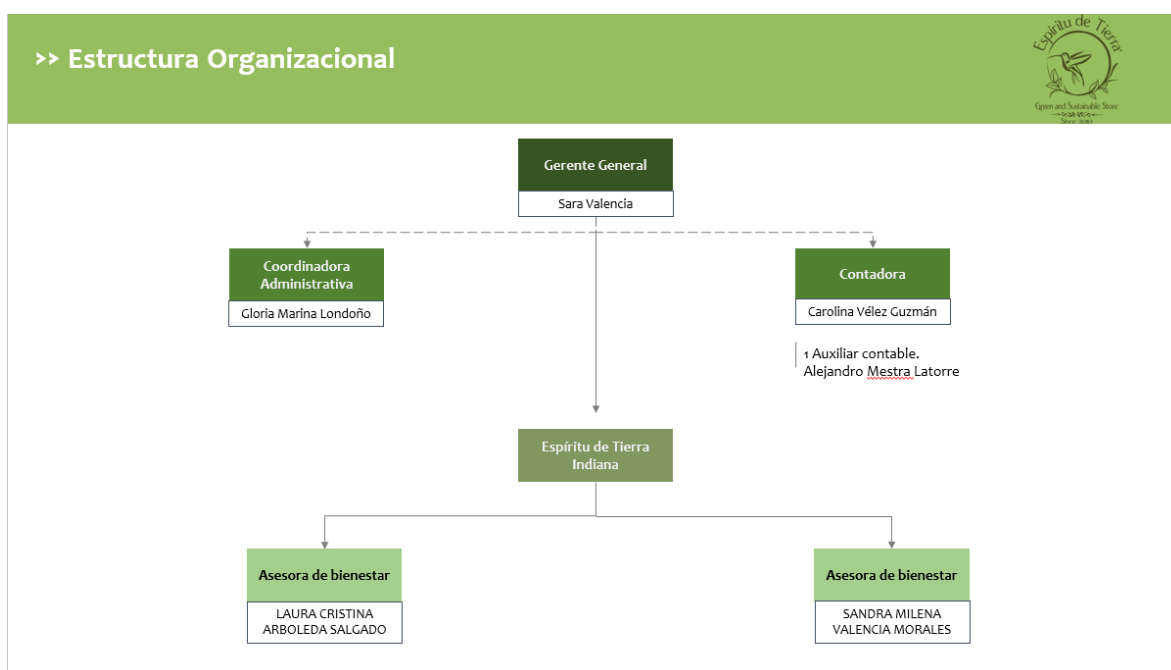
>> Estructura Organizacional

Espíritu de Tierra
Green and Sustainable Store
Since 2020

Gerente General
Sara Valencia

Coordinadora Administrativa
Gloria Marina Londoño

Contadora
Carolina Vélez Guzmán

1 Auxiliar contable.
Alejandro Mestra Latorre

Espíritu de Tierra Indiana

Asesora de bienestar
LAURA CRISTINA ARBOLEDA SALGADO

Asesora de bienestar
SANDRA MILENA VALENCIA MORALES